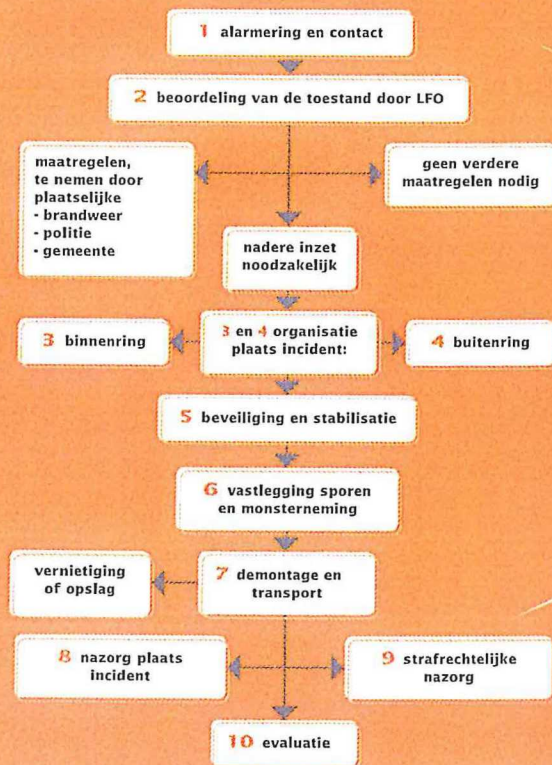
1 alarmering en contact

2 beoordeling van de toestand door LFO

maatregelen, te nemen door plaatselijke
- brandweer
- politie
- gemeente

geen verdere maatregelen nodig

nadere inzet noodzakelijk

3 binnenring

3 en 4 organisatie plaats incident:

4 buitenring

5 beveiliging en stabilisatie

6 vastlegging sporen en monsterneming

vernietiging of opslag

7 demontage en transport

8 nazorg plaats incident

9 strafrechtelijke nazorg

10 evaluatie